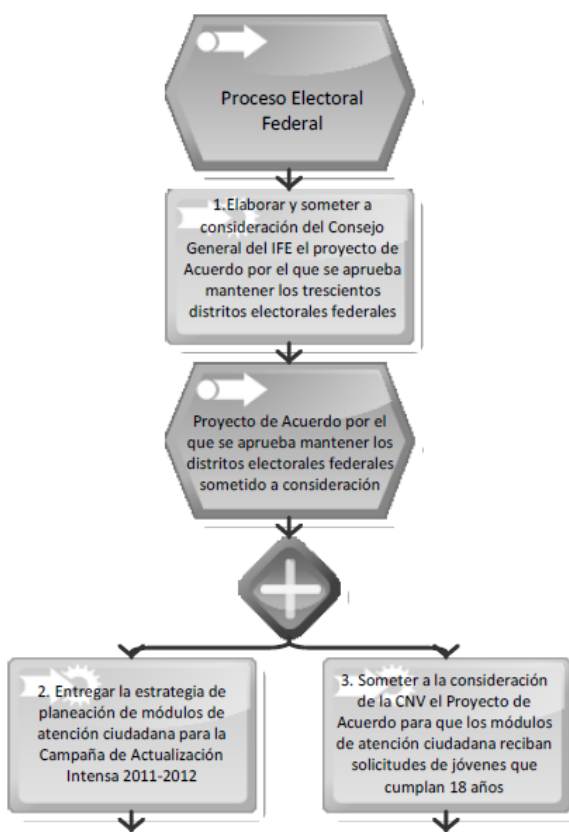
Proceso Electoral Federal

1.Elaborar y someter a consideración del Consejo General del IFE el proyecto de Acuerdo por el que se aprueba mantener los trescientos distritos electorales federales

Proyecto de Acuerdo por el que se aprueba mantener los distritos electorales federales sometido a consideración

2. Entregar la estrategia de planeación de módulos de atención ciudadana para la Campaña de Actualización Intensa 2011-2012

3. Someter a la consideración de la CNV el Proyecto de Acuerdo para que los módulos de atención ciudadana reciban solicitudes de jóvenes que cumplan 18 años